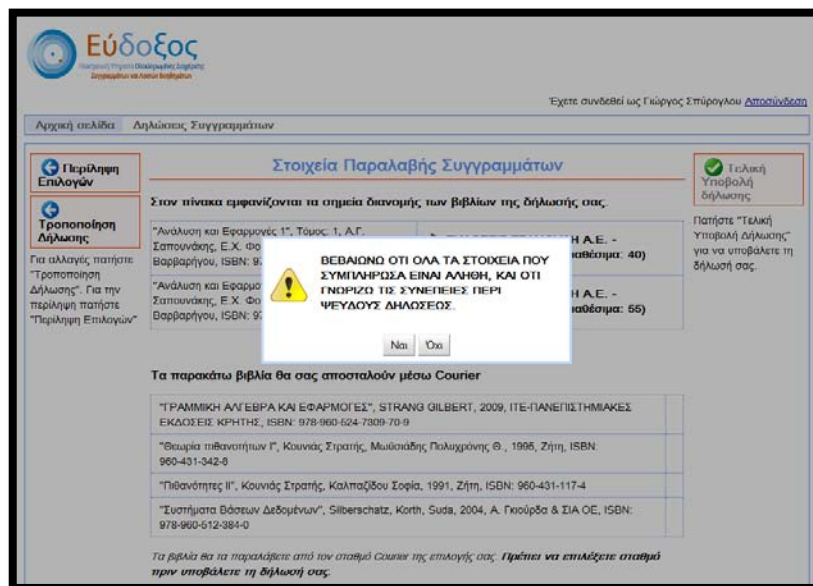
Εύδοξος

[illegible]

Έχετε συνδεθεί ως Γιώργος Σπύρογλου Αποσύνδεση

Αρχική σελίδα Δηλώσεις Συγγραμμάτων

Περίληψη Επιλογών

Τροποποίηση Δήλωσης

Για αλλαγές πατήστε "Τροποποίηση Δήλωσης". Για την περίληψη πατήστε "Περίληψη Επιλογών"

Στοιχεία Παραλαβής Συγγραμμάτων

Στον πίνακα εμφανίζονται τα σημεία διανομής των βιβλίων της δήλωσής σας.

"Ανάλυση και Εφαρμογές 1", Τόμος: 1, Α.Γ. Σαπουνάκης, Ε.Χ. Φο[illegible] Βαρβαρήγου, ISBN: 9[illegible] | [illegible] Η Α.Ε. - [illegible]αθέσιμα: 40)

"Ανάλυση και Εφαρμο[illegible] Σαπουνάκης, Ε.Χ. Φο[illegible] Βαρβαρήγου, ISBN: 9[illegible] | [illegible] Η Α.Ε. - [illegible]αθέσιμα: 55)

ΒΕΒΑΙΩΝΩ ΟΤΙ ΟΛΑ ΤΑ ΣΤΟΙΧΕΙΑ ΠΟΥ ΣΥΜΠΛΗΡΩΣΑ ΕΙΝΑΙ ΑΛΗΘΗ, ΚΑΙ ΟΤΙ ΓΝΩΡΙΖΩ ΤΙΣ ΣΥΝΕΠΕΙΕΣ ΠΕΡΙ ΨΕΥΔΟΥΣ ΔΗΛΩΣΕΩΣ.

Ναι Όχι

Τελική Υποβολή Δήλωσης

Πατήστε "Τελική Υποβολή Δήλωσης" για να υποβάλετε τη δήλωσή σας.

Τα παρακάτω βιβλία θα σας αποσταλούν μέσω Courier

"ΓΡΑΜΜΙΚΗ ΑΛΓΕΒΡΑ ΚΑΙ ΕΦΑΡΜΟΓΕΣ", STRANG GILBERT, 2009, ΙΤΕ-ΠΑΝΕΠΙΣΤΗΜΙΑΚΕΣ ΕΚΔΟΣΕΙΣ ΚΡΗΤΗΣ, ISBN: 978-960-524-7309-70-9

"Θεωρία πιθανοτήτων Ι", Κουνιάς Στρατής, Μωϋσιάδης Πολυχρόνης Θ., 1995, Ζήτη, ISBN: 960-431-342-8

"Πιθανότητες ΙΙ", Κουνιάς Στρατής, Καλπαζίδου Σοφία, 1991, Ζήτη, ISBN: 960-431-117-4

"Συστήματα Βάσεων Δεδομένων", Silberschatz, Korth, Suda, 2004, Α. Γκιούρδας & ΣΙΑ ΟΕ, ISBN: 978-960-512-384-0

Τα βιβλία θα τα παραλάβετε από τον σταθμό Courier της επιλογής σας. Πρέπει να επιλέξετε σταθμό πριν υποβάλετε τη δήλωσή σας.